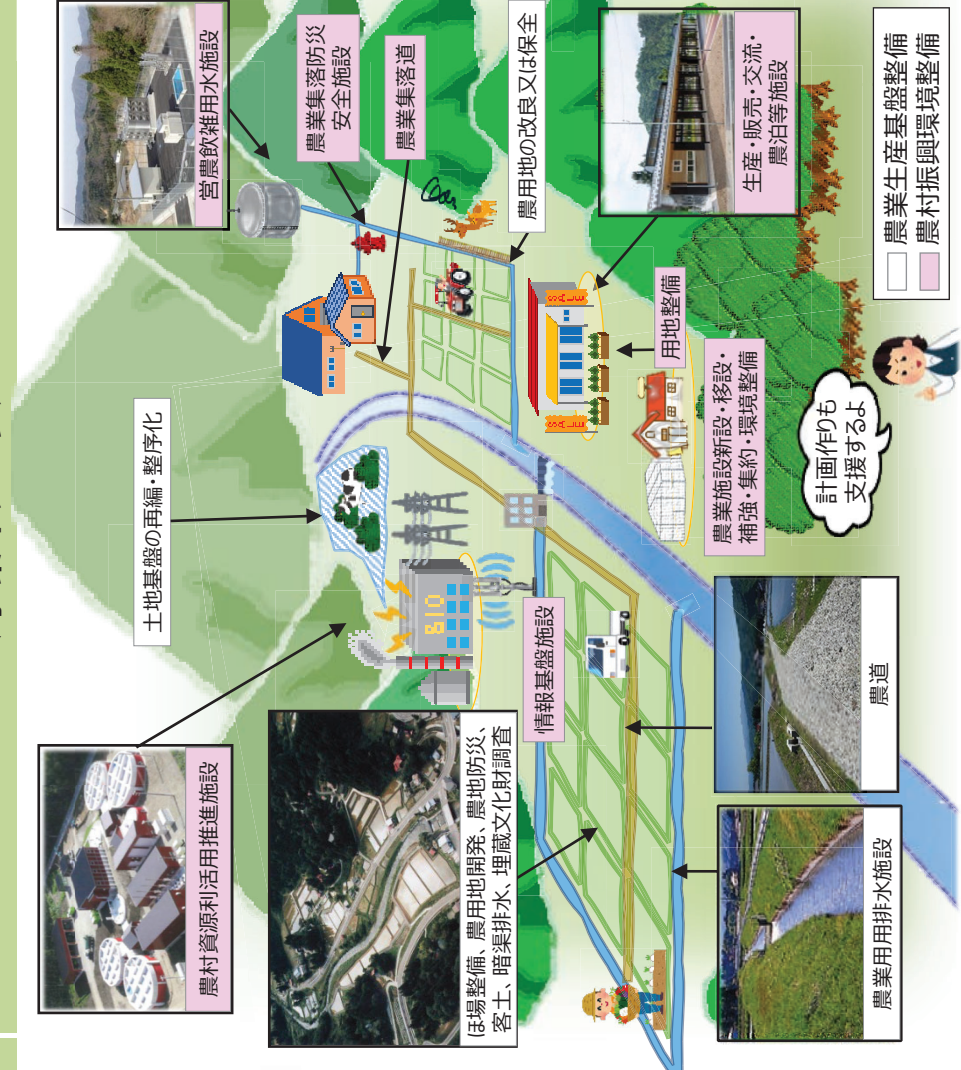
営農飲雑用水施設

農業集落防災安全施設

農業集落道

農用地の改良又は保全

生産・販売・交流・農泊等施設

農業生産基盤整備

農村振興環境整備

土地基盤の再編・整序化

用地整備

農業施設新設・移設・補強・集約・環境整備

計画作りも支援するよ

農村資源利活用推進施設

ほ場整備、農用地開発、農地防災、客土、暗渠排水、埋蔵文化財調査

情報基盤施設

農道

農業用用排水施設